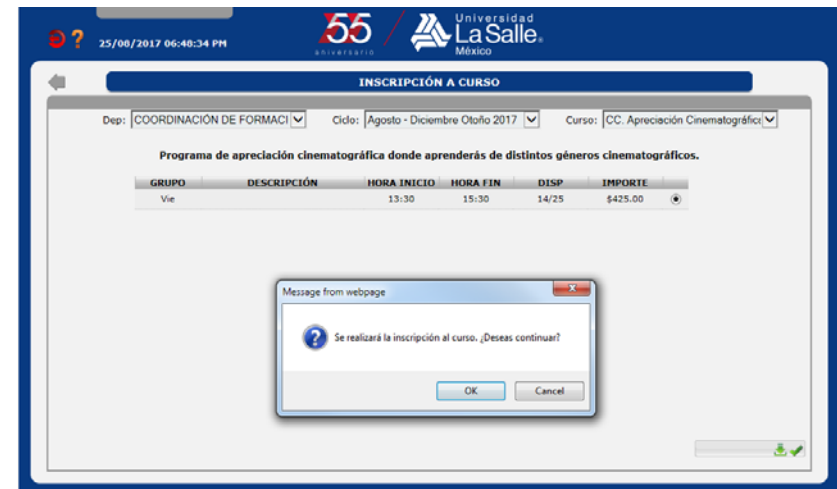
? 25/08/2017 06:48:34 PM

55 aniversario

Universidad La Salle México

INSCRIPCIÓN A CURSO

Dep: COORDINACIÓN DE FORMACI
Ciclo: Agosto - Diciembre Otoño 2017
Curso: CC. Apreciación Cinematográfica

Programa de apreciación cinematográfica donde aprenderás de distintos géneros cinematográficos.

| GRUPO | DESCRIPCIÓN | HORA INICIO | HORA FIN | DISP | IMPORTE | |
|---|---|---|---|---|---|---|
| Vie | | 13:30 | 15:30 | 14/25 | $425.00 | |

Message from webpage

Se realizará la inscripción al curso. ¿Deseas continuar?

OK
Cancel